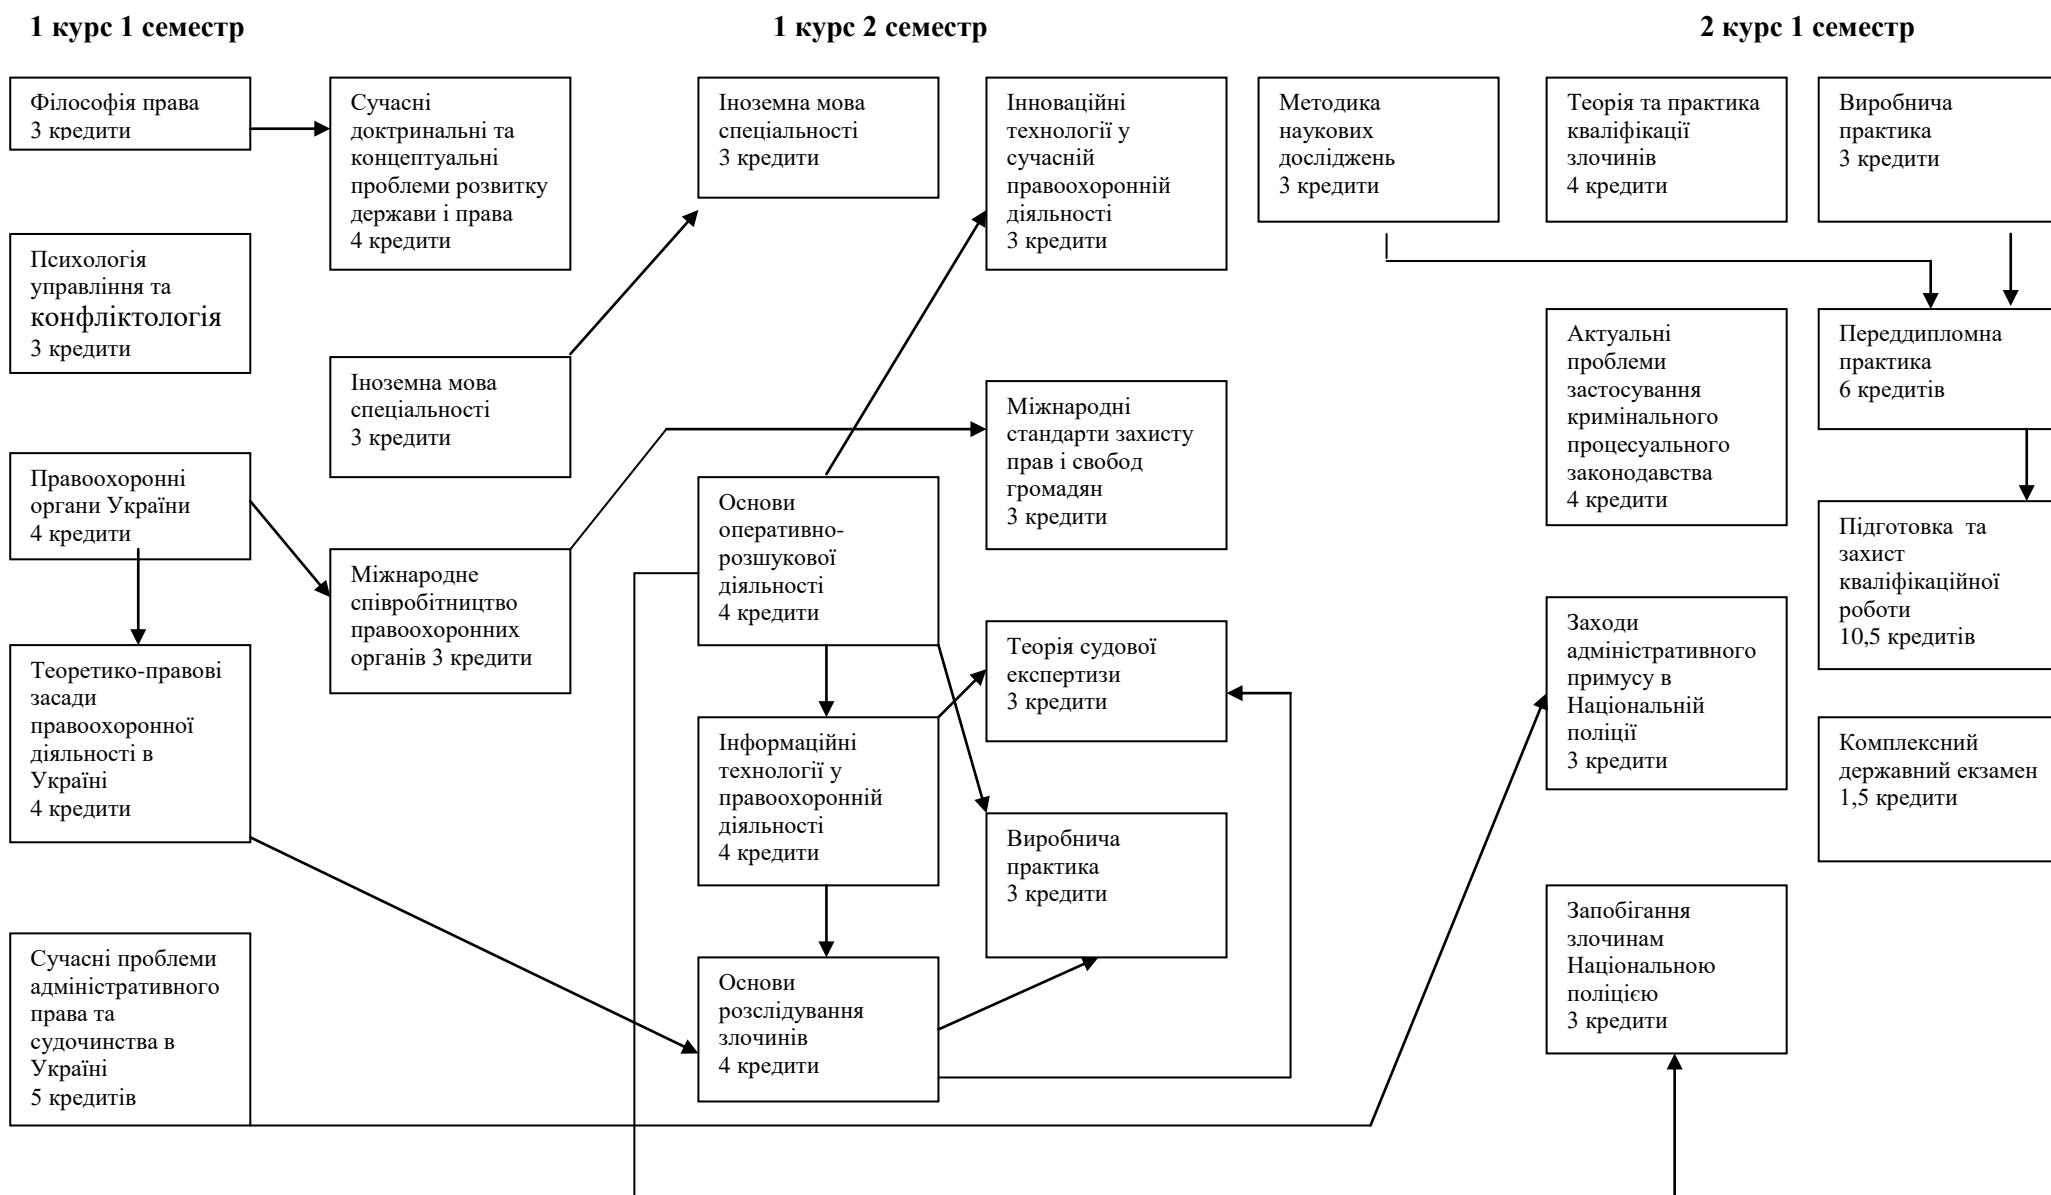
1 курс 1 семестр

1 курс 2 семестр

2 курс 1 семестр

Філософія права
3 кредити

Сучасні доктринальні та концептуальні проблеми розвитку держави і права
4 кредити

Іноземна мова спеціальності
3 кредити

Інноваційні технології у сучасній правоохоронній діяльності
3 кредити

Методика наукових досліджень
3 кредити

Теорія та практика кваліфікації злочинів
4 кредити

Виробнича практика
3 кредити

Психологія управління та конфліктологія
3 кредити

Іноземна мова спеціальності
3 кредити

Актуальні проблеми застосування кримінального процесуального законодавства
4 кредити

Переддипломна практика
6 кредитів

Міжнародні стандарти захисту прав і свобод громадян
3 кредити

Правоохоронні органи України
4 кредити

Основи оперативно-розшукової діяльності
4 кредити

Міжнародне співробітництво правоохоронних органів 3 кредити

Підготовка та захист кваліфікаційної роботи
10,5 кредитів

Заходи адміністративного примусу в Національній поліції
3 кредити

Теоретико-правові засади правоохоронної діяльності в Україні
4 кредити

Теорія судової експертизи
3 кредити

Інформаційні технології у правоохоронній діяльності
4 кредити

Комплексний державний екзамен
1,5 кредити

Виробнича практика
3 кредити

Запобігання злочинам Національною поліцією
3 кредити

Сучасні проблеми адміністративного права та судочинства в Україні
5 кредитів

Основи розслідування злочинів
4 кредити